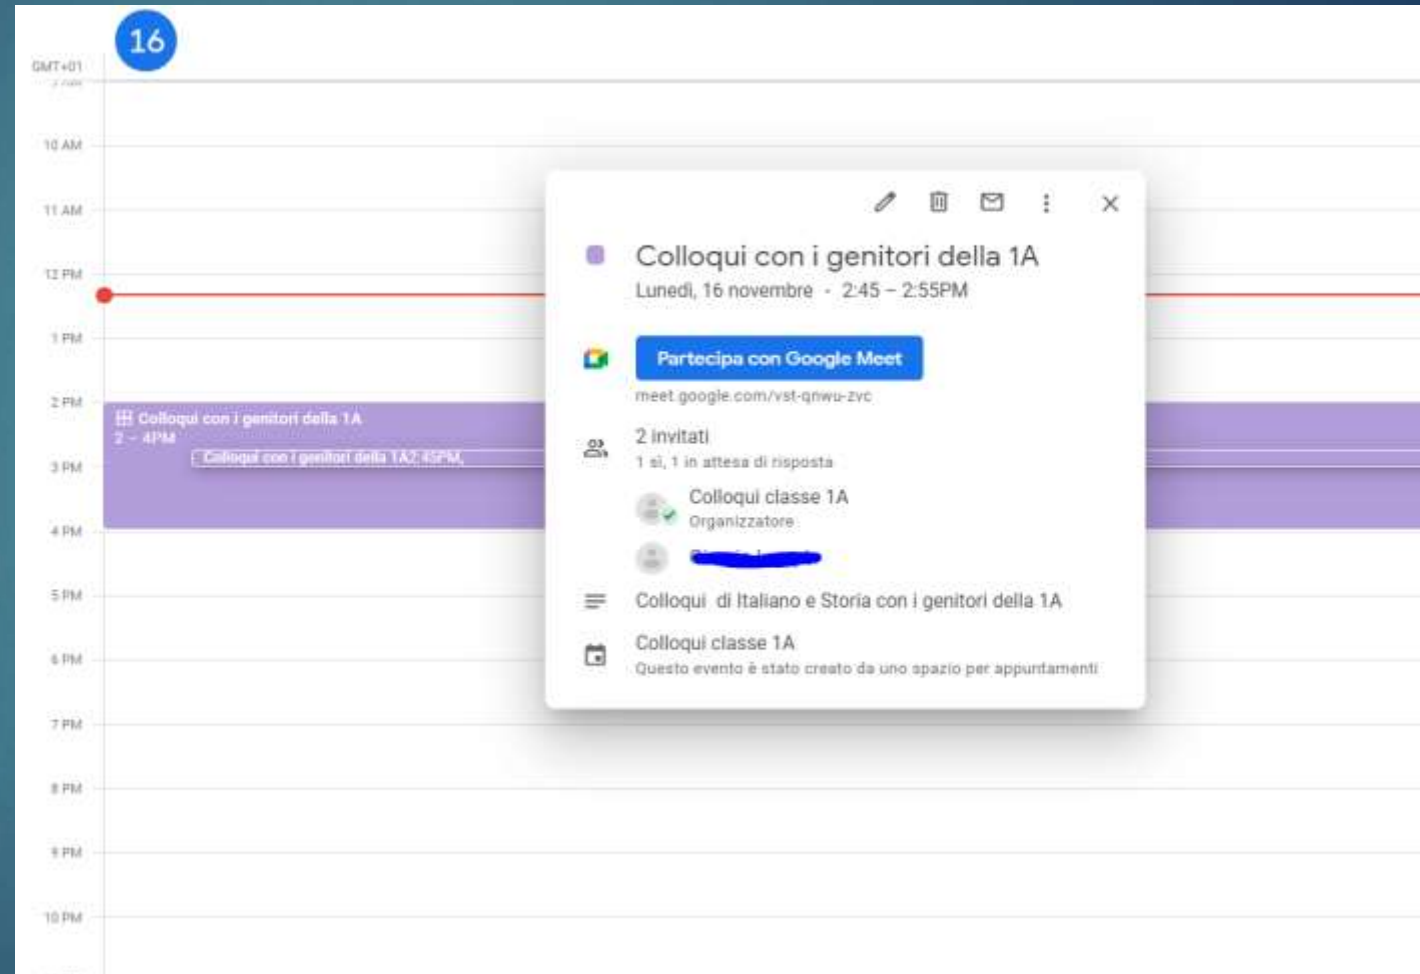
16

GMT+01

10 AM

11 AM

12 PM

1 PM

2 PM

3 PM

4 PM

5 PM

6 PM

7 PM

8 PM

9 PM

10 PM

Colloqui con i genitori della 1A
2 – 4PM

Colloqui con i genitori della 1A, 2:45PM,

Colloqui con i genitori della 1A
Lunedì, 16 novembre · 2:45 – 2:55PM

Partecipa con Google Meet
meet.google.com/vst-qnwu-zvc

2 invitati
1 sì, 1 in attesa di risposta

Colloqui classe 1A
Organizzatore

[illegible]

Colloqui di Italiano e Storia con i genitori della 1A

Colloqui classe 1A
Questo evento è stato creato da uno spazio per appuntamenti